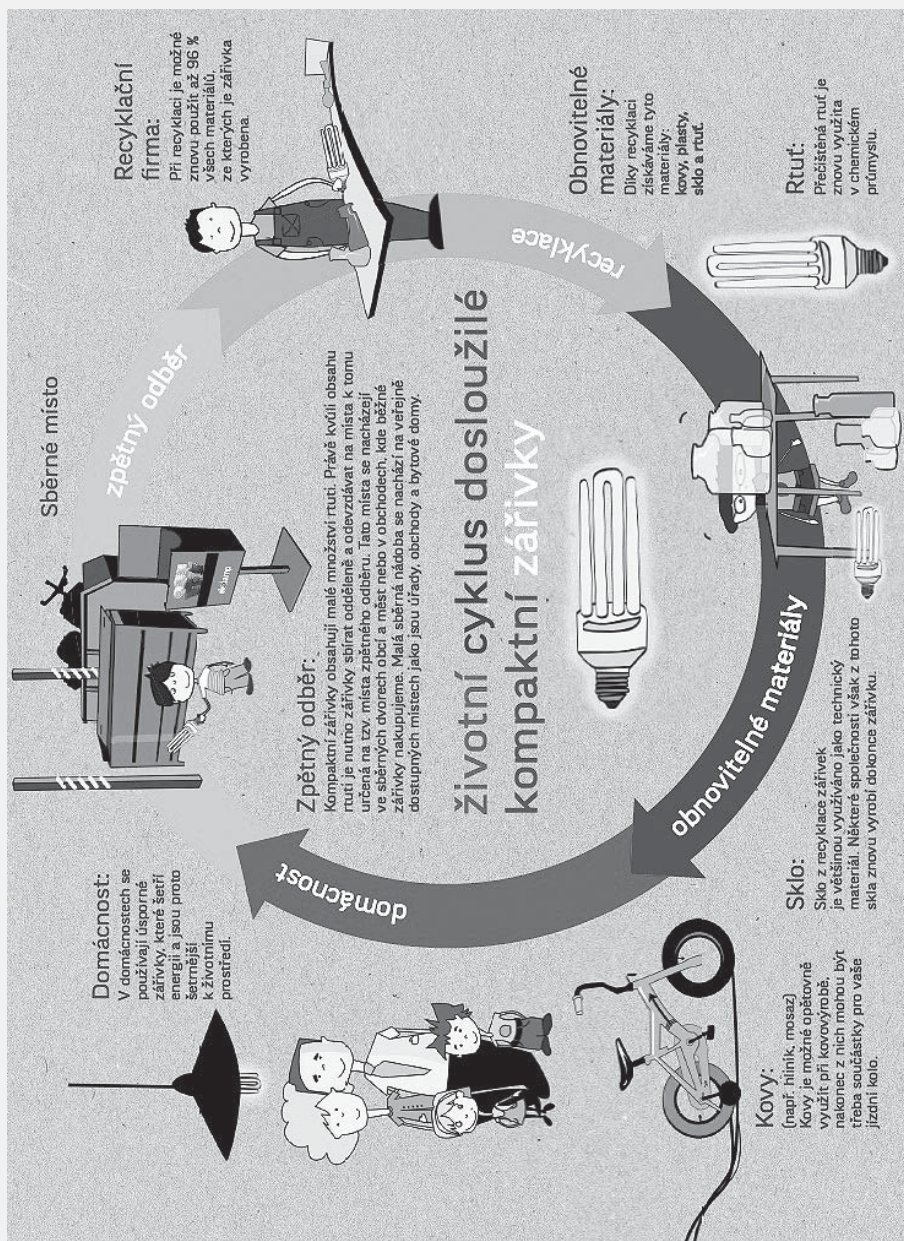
Životní cyklus dosloužilé kompaktní zářivky

Domácnost:
V domácnostech se používají úsporné zářivky, které šetří energii a jsou proto šetrnější k životnímu prostředí.

Sběrné místo

Recyklační firma:
Při recyklaci je možné znovu použít až 96 % všech materiálů, ze kterých je zářivka vyrobena.

Obnovitelné materiály:
Díky recyklaci získáváme tyto materiály: kovy, plasty, sklo a rtuť.

Rtuť:
Přečištěná rtuť je znovu využita v chemickém průmyslu.

Sklo:
Sklo z recyklace zářivek je většinou využíváno jako technický materiál. Některé společnosti však z tohoto skla znovu vyrobí dokonce zářivku.

Kovy:
(např. hliník, mosaz)
Kovy je možné opětovně využít při kovovýrobě, nakonec z nich mohou být třeba součástky pro vaše jízdní kolo.

Zpětný odběr:
Kompaktní zářivky obsahují malé množství rtuti. Právě kvůli obsahu rtuti je nutno zářivky sbírat odděleně a odevzdávat na místa k tomu určená na tzv. místa zpětného odběru. Tato místa se nacházejí ve sběrných dvorech obcí a měst nebo v obchodech, kde běžné zářivky nakupujeme. Malá sběrná nádoba se nachází na veřejně dostupných místech jako jsou úřady, obchody a bytové domy.

domácnost

zpětný odběr

recyklace

obnovitelné materiály

ekolamp